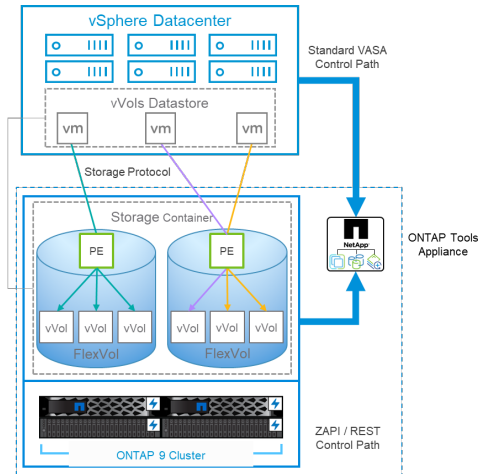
vSphere Datacenter

Standard VASA Control Path

vVols Datastore

vm

vm

vm

Storage Protocol

Storage Container

PE

PE

NetApp

ONTAP Tools Appliance

vVol

vVol

vVol

vVol

vVol

vVol

FlexVol

FlexVol

ZAPI / REST Control Path

ONTAP 9 Cluster